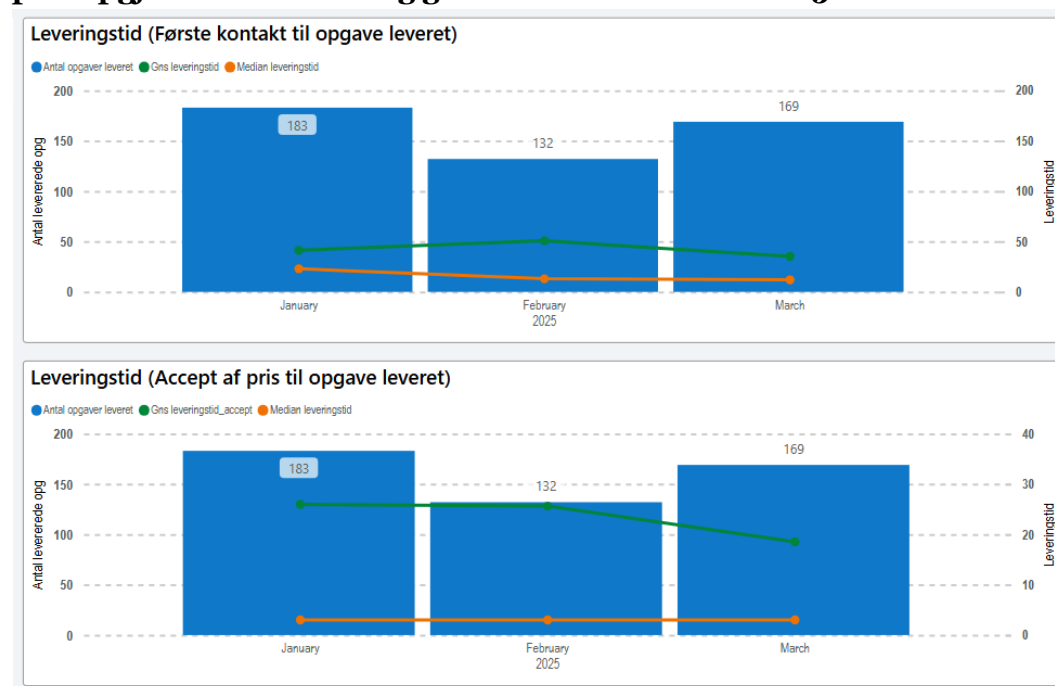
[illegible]

Leveringstid (Første kontakt til opgave leveret)

Antal opgaver leveret Gns leveringstid Median leveringstid

200
150
100
50
0

Antal leverede opg

183
132
169

200
150
100
50
0

Leveringstid

January
February
2025
March

Leveringstid (Accept af pris til opgave leveret)

Antal opgaver leveret Gns leveringstid_accept Median leveringstid

200
150
100
50
0

Antal leverede opg

183
132
169

40
30
20
10
0

Leveringstid

January
February
2025
March